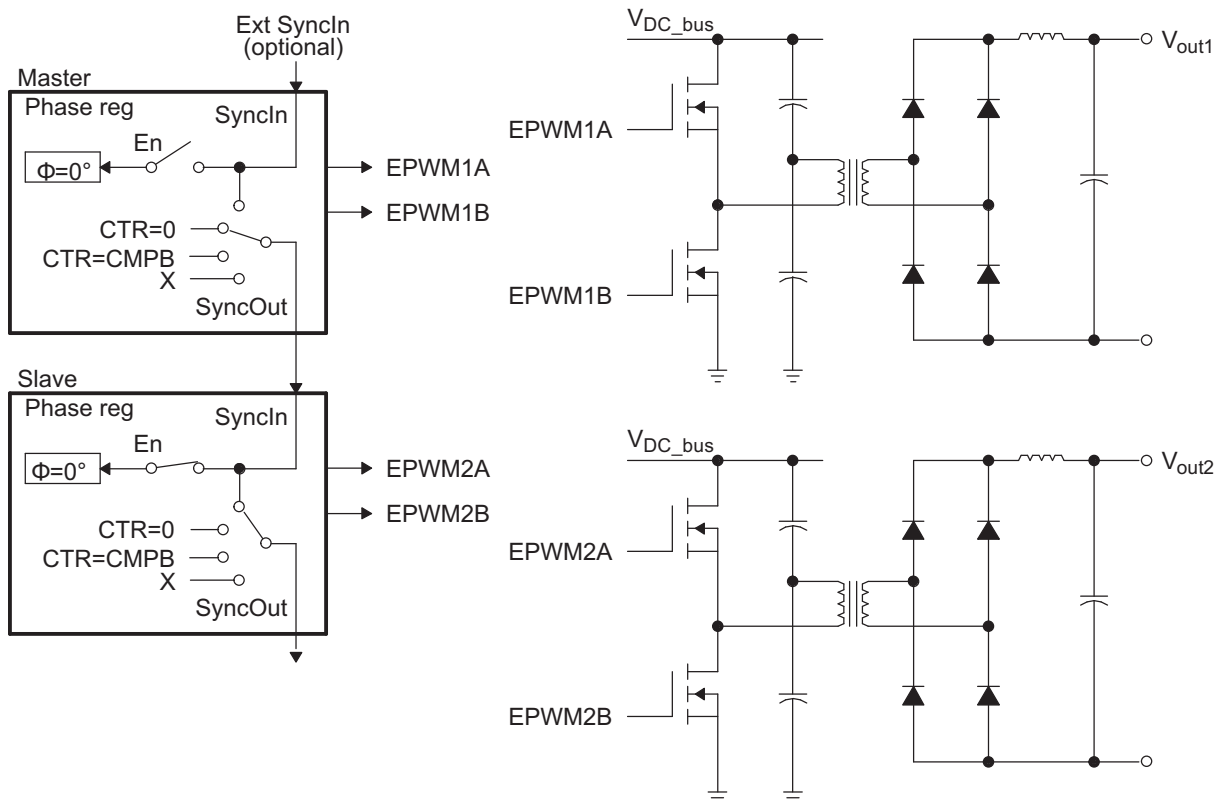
Ext SyncIn
(optional)

Master
Phase reg
SyncIn
En
Φ=0°
EPWM1A
EPWM1B
CTR=0
CTR=CMPB
X
SyncOut

Slave
Phase reg
SyncIn
En
Φ=0°
EPWM2A
EPWM2B
CTR=0
CTR=CMPB
X
SyncOut

$V_{DC\_bus}$
$V_{out1}$
EPWM1A
EPWM1B

$V_{DC\_bus}$
$V_{out2}$
EPWM2A
EPWM2B